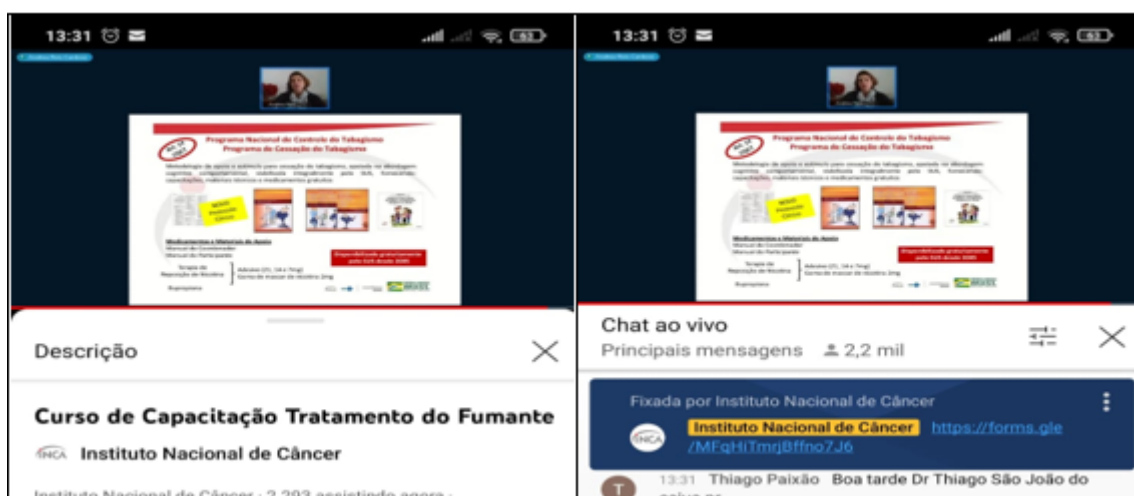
13:31

Programa Nacional de Controle do Tabagismo
Programa de Cessação do Tabagismo

Medicamentos e Materiais de Apoio

Disponibilizados gratuitamente pelo SUS desde 2005

BRASIL

Descrição

Curso de Capacitação Tratamento do Fumante

INCA Instituto Nacional de Câncer

Instituto Nacional de Câncer · 2.293 assistindo agora ·

13:31

Chat ao vivo

Principais mensagens 2,2 mil

Fixada por Instituto Nacional de Câncer

INCA Instituto Nacional de Câncer https://forms.gle/MFqHiTmrjBffno7J6

T 13:31 Thiago Paixão Boa tarde Dr Thiago São João do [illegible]